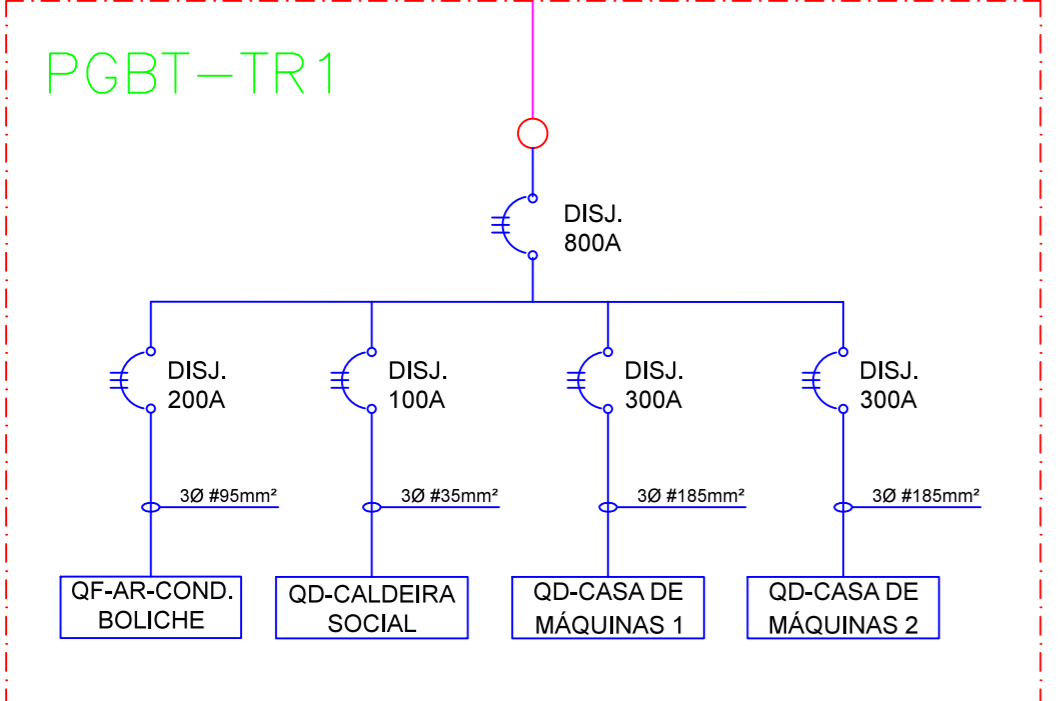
PGBT–TR1

DISJ.
800A

DISJ.
200A

DISJ.
100A

DISJ.
300A

DISJ.
300A

3Ø #95mm²

3Ø #35mm²

3Ø #185mm²

3Ø #185mm²

QF-AR-COND.
BOLICHE

QD-CALDEIRA
SOCIAL

QD-CASA DE
MÁQUINAS 1

QD-CASA DE
MÁQUINAS 2